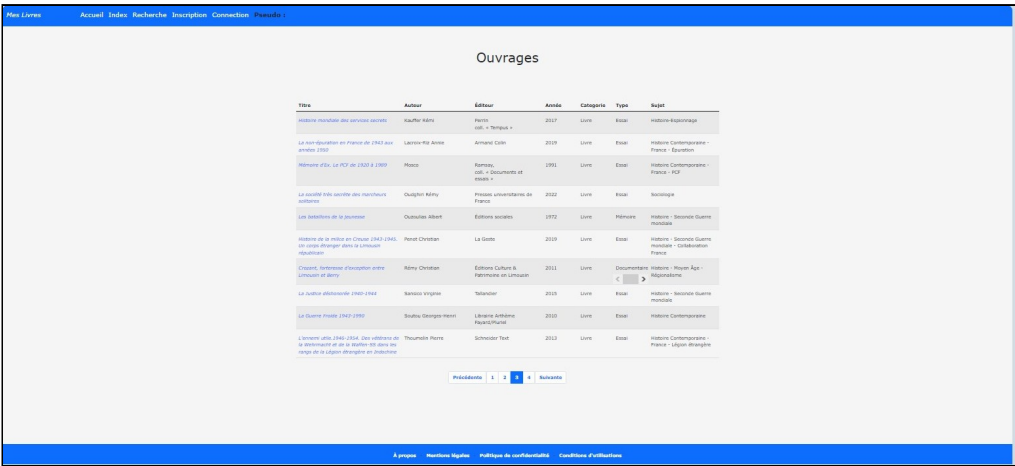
Mes Livres Accueil Index Recherche Inscription Connection Pseudo :

Ouvrages

| Titre | Auteur | Éditeur | Année | Categorie | Type | Sujet |
|---|---|---|---|---|---|---|
| Histoire mondiale des services secrets | Kauffer Rémi | Perrin coll. « Tempus » | 2017 | Livre | Essai | Histoire-Espionnage |
| La non-épuration en France de 1943 aux années 1950 | Lacroix-Riz Annie | Armand Colin | 2019 | Livre | Essai | Histoire Contemporaine - France - Épuration |
| Mémoire d'Ex. Le PCF de 1920 à 1989 | Mosco | Ramsay, coll. « Documents et essais » | 1991 | Livre | Essai | Histoire Contemporaine - France - PCF |
| La société très secrète des marcheurs solitaires | Ouliglhri Rémy | Presses universitaires de France | 2022 | Livre | Essai | Sociologie |
| Les bataillons de la jeunesse | Ouzoulias Albert | Éditions sociales | 1972 | Livre | Mémoire | Histoire - Seconde Guerre mondiale |
| Histoire de la milice en Creuse 1943-1945. Un corps étranger dans le Limousin républicain | Penot Christian | La Geste | 2019 | Livre | Essai | Histoire - Seconde Guerre mondiale - Collaboration France |
| Crozant, forteresse d'exception entre Limousin et Berry | Rémy Christian | Éditions Culture & Patrimoine en Limousin | 2011 | Livre | Documentaire | Histoire - Moyen Âge - Régionalisme |
| La Justice déshonorée 1940-1944 | Sansico Virginie | Tallandier | 2015 | Livre | Essai | Histoire - Seconde Guerre mondiale |
| La Guerre froide 1943-1990 | Soutou Georges-Henri | Librairie Arthème Fayard/Pluriel | 2010 | Livre | Essai | Histoire Contemporaine |
| L'ennemi utile 1946-1954. Des vétérans de la Wehrmacht et de la Waffen-SS dans les rangs de la Légion étrangère en Indochine | Thoumelin Pierre | Schneider Text | 2013 | Livre | Essai | Histoire Contemporaine - France - Légion étrangère |

Précédente 1 2 3 4 Suivante

À propos Mentions légales Politique de confidentialité Conditions d'utilisations